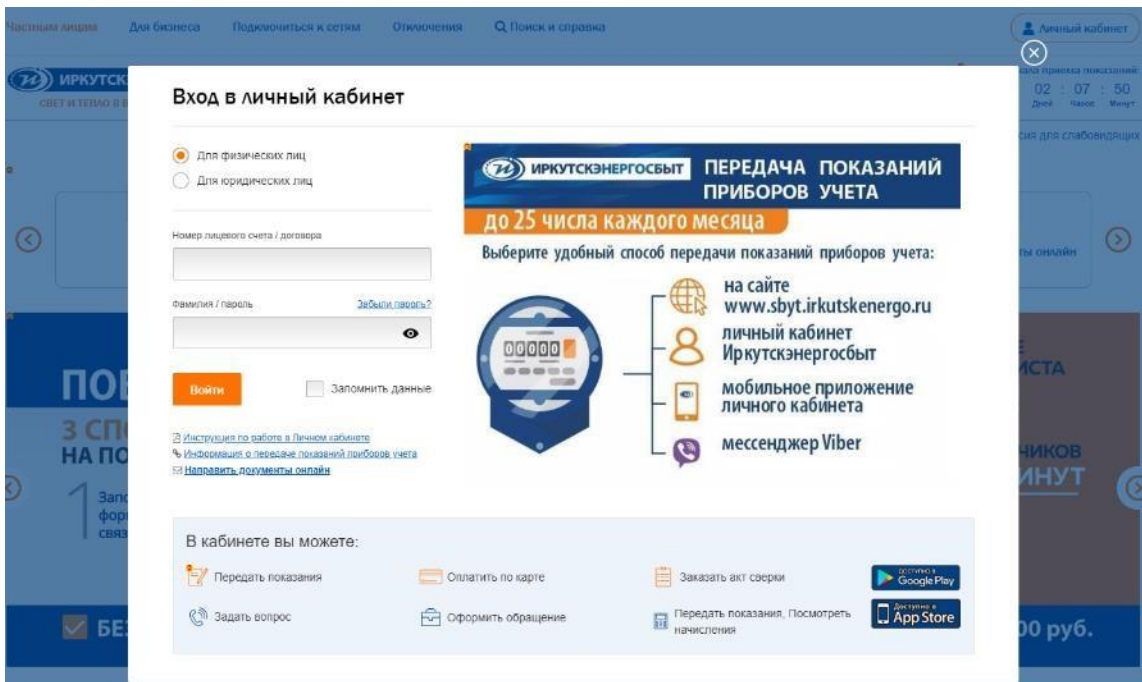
Частным лицам Для бизнеса Подключиться к сетям Отключения Поиск и справка

Личный кабинет

ИРКУТСК

СВЕТ И ТЕПЛО В

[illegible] приема показаний

02 : 07 : 50
Дней Часов Минут

сия для слабовидящих

Вход в личный кабинет

Для физических лиц
Для юридических лиц

Номер лицевого счета / договора

Фамилия / пароль Забыли пароль?

Войти Запомнить данные

Инструкция по работе в Личном кабинете
Информация о передаче показаний приборов учета
Направить документы онлайн

ИРКУТСКЭНЕРГОСБЫТ ПЕРЕДАЧА ПОКАЗАНИЙ ПРИБОРОВ УЧЕТА

до 25 числа каждого месяца

Выберите удобный способ передачи показаний приборов учета:

00000

на сайте www.sbyt.irkutskenergo.ru

личный кабинет Иркутскэнергосбыт

мобильное приложение личного кабинета

мессенджер Viber

ты онлайн

ПО

3 СП
НА ПО

1 Зап
фор
связ

ИСТА

ЧИКОВ
ИНУТ

В кабинете вы можете:

Передать показания
Оплатить по карте
Заказать акт сверки
Google Play
Задать вопрос
Оформить обращение
Передать показания, Посмотреть начисления
App Store

БЕ

00 руб.